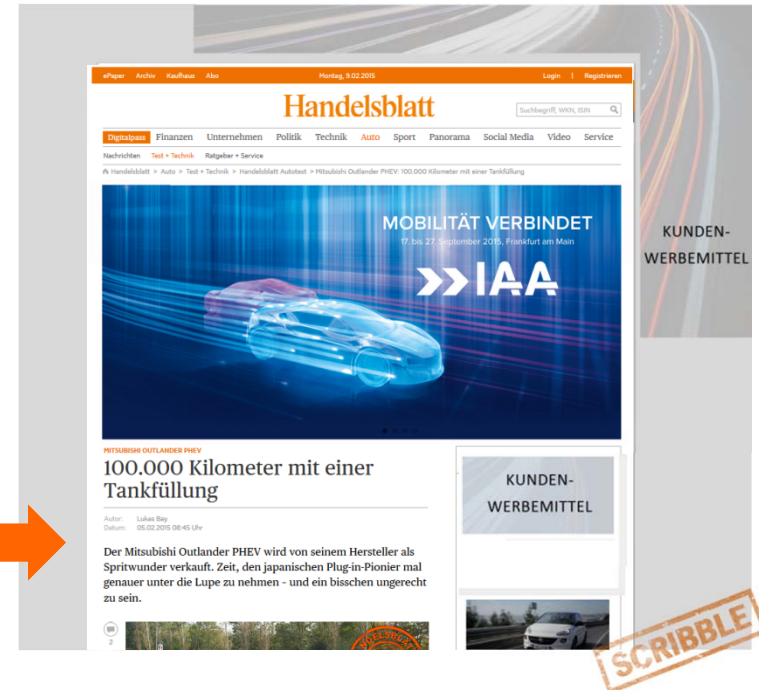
ePaper Archiv Kaufhaus Abo

Montag, 9.02.2015

Login | Registrieren

Handelsblatt

Suchbegriff, WKN, ISIN

Digitalpass Finanzen Unternehmen Politik Technik Auto Sport Panorama Social Media Video Service

Nachrichten Test + Technik Ratgeber + Service

Handelsblatt > Auto > Test + Technik > Handelsblatt Autotest > Mitsubishi Outlander PHEV: 100.000 Kilometer mit einer Tankfüllung

MOBILITÄT VERBINDET

17. bis 27. September 2015, Frankfurt am Main

IAA

KUNDEN-WERBEMITTEL

MITSUBISHI OUTLANDER PHEV

100.000 Kilometer mit einer Tankfüllung

Autor: Lukas Bay
Datum: 05.02.2015 08:45 Uhr

Der Mitsubishi Outlander PHEV wird von seinem Hersteller als Spritwunder verkauft. Zeit, den japanischen Plug-in-Pionier mal genauer unter die Lupe zu nehmen - und ein bisschen ungerecht zu sein.

2

KUNDEN-WERBEMITTEL

SCRIBBLE